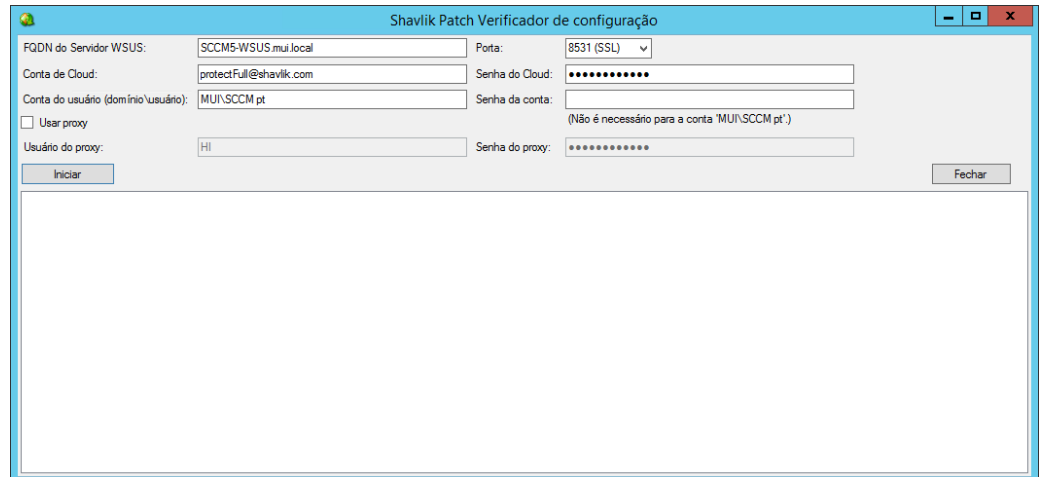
Shavlik Patch Verificador de configuração

FQDN do Servidor WSUS: SCCM5-WSUS.mui.local
Porta: 8531 (SSL)
Conta de Cloud: protectFull@shavlik.com
Senha do Cloud: ●●●●●●●●●●●●
Conta do usuário (domínio\usuário): MUI\SCCM pt
Senha da conta:
Usar proxy
(Não é necessário para a conta 'MUI\SCCM pt'.)
Usuário do proxy: HI
Senha do proxy: ●●●●●●●●●●●●
Iniciar
Fechar